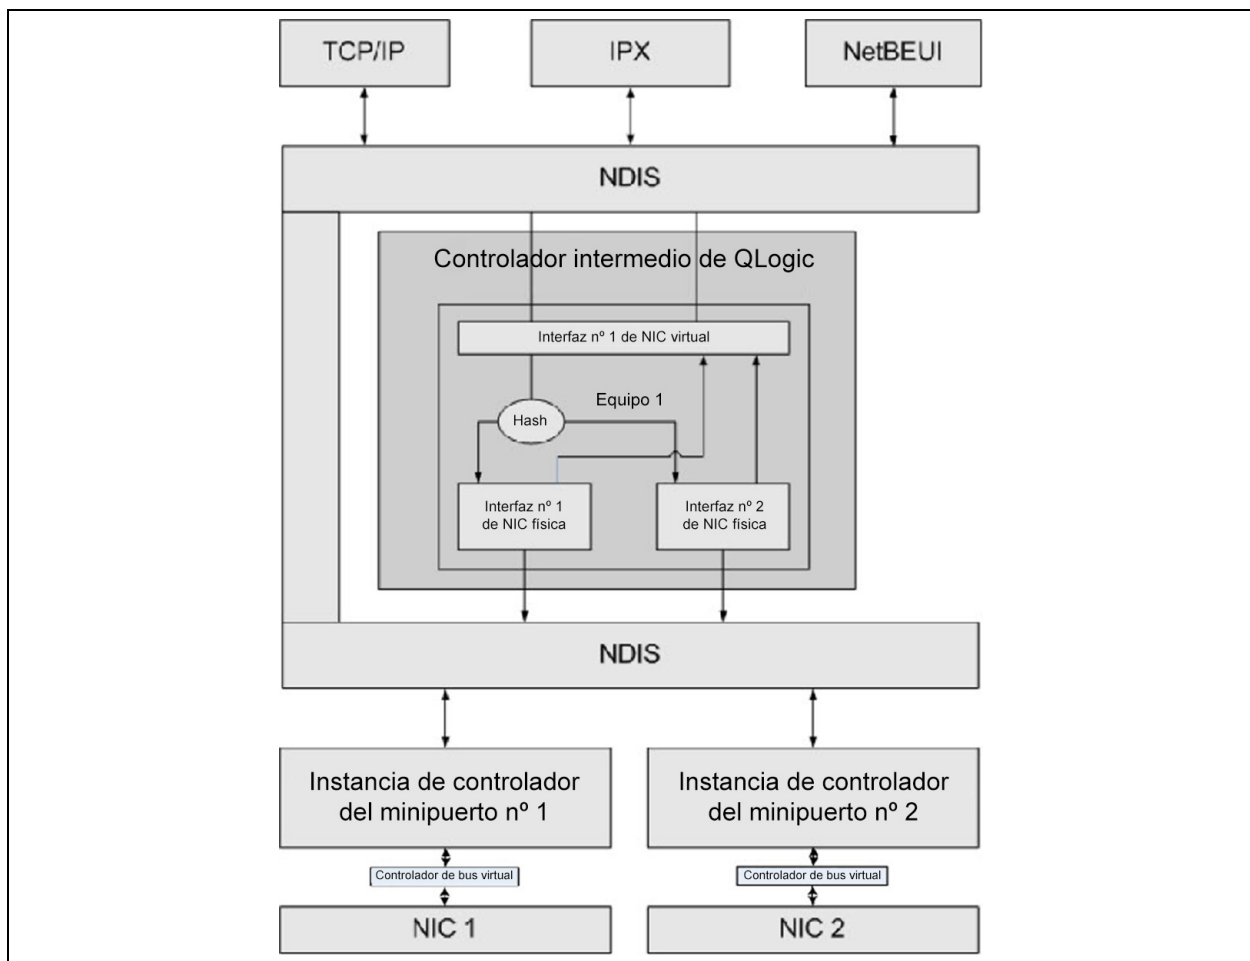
TCP/IP

IPX

NetBEUI

NDIS

Controlador intermedio de QLogic

Interfaz nº 1 de NIC virtual

Equipo 1

Hash

Interfaz nº 1 de NIC física

Interfaz nº 2 de NIC física

NDIS

Instancia de controlador del minipuerto nº 1

Instancia de controlador del minipuerto nº 2

Controlador de bus virtual

Controlador de bus virtual

NIC 1

NIC 2